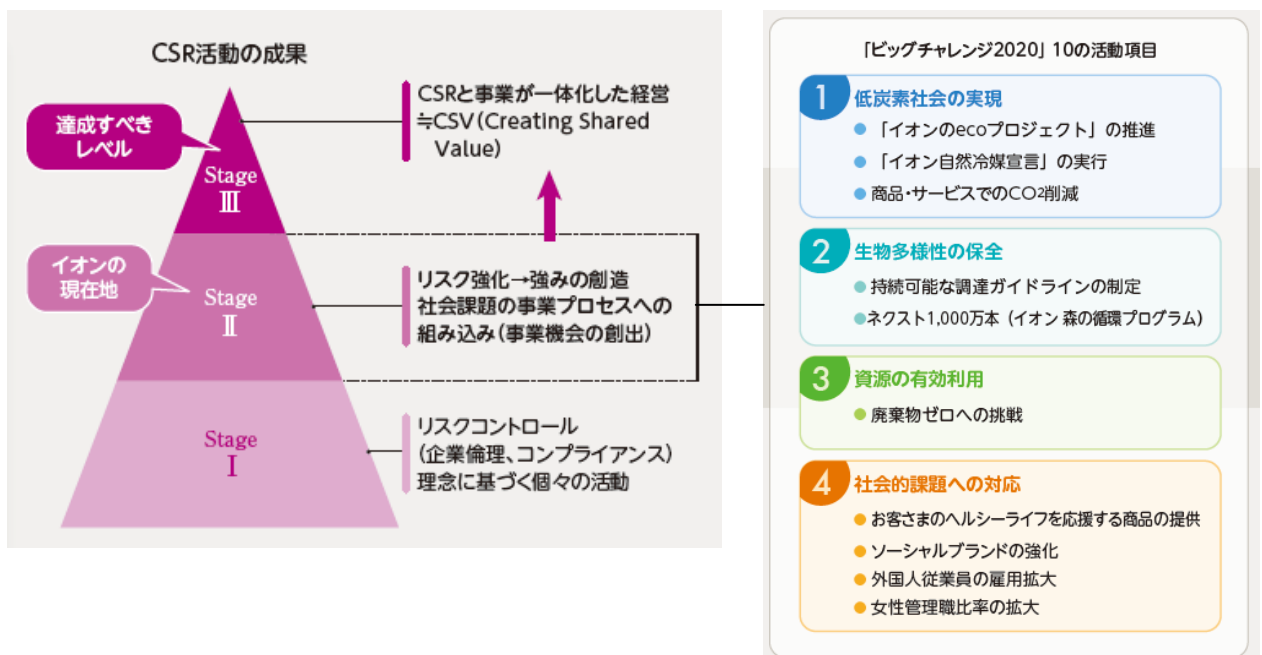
CSR活動の成果

達成すべきレベル

Stage Ⅲ

CSRと事業が一体化した経営
≒CSV(Creating Shared Value)

イオンの現在地

Stage Ⅱ

リスク強化→強みの創造
社会課題の事業プロセスへの組み込み(事業機会の創出)

Stage Ⅰ

リスクコントロール
(企業倫理、コンプライアンス)
理念に基づく個々の活動

「ビッグチャレンジ2020」10の活動項目

1 低炭素社会の実現
● 「イオンのecoプロジェクト」の推進
● 「イオン自然冷媒宣言」の実行
● 商品・サービスでの$CO_2$削減

2 生物多様性の保全
● 持続可能な調達ガイドラインの制定
● ネクスト1,000万本(イオン 森の循環プログラム)

3 資源の有効利用
● 廃棄物ゼロへの挑戦

4 社会的課題への対応
● お客さまのヘルシーライフを応援する商品の提供
● ソーシャルブランドの強化
● 外国人従業員の雇用拡大
● 女性管理職比率の拡大